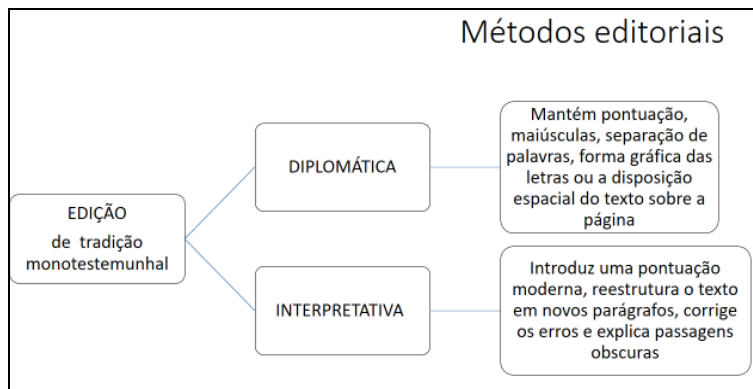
Métodos editoriais

EDIÇÃO
de tradição monotestemunhal

DIPLOMÁTICA

Mantém pontuação, maiúsculas, separação de palavras, forma gráfica das letras ou a disposição espacial do texto sobre a página

INTERPRETATIVA

Introduz uma pontuação moderna, reestrutura o texto em novos parágrafos, corrige os erros e explica passagens obscuras